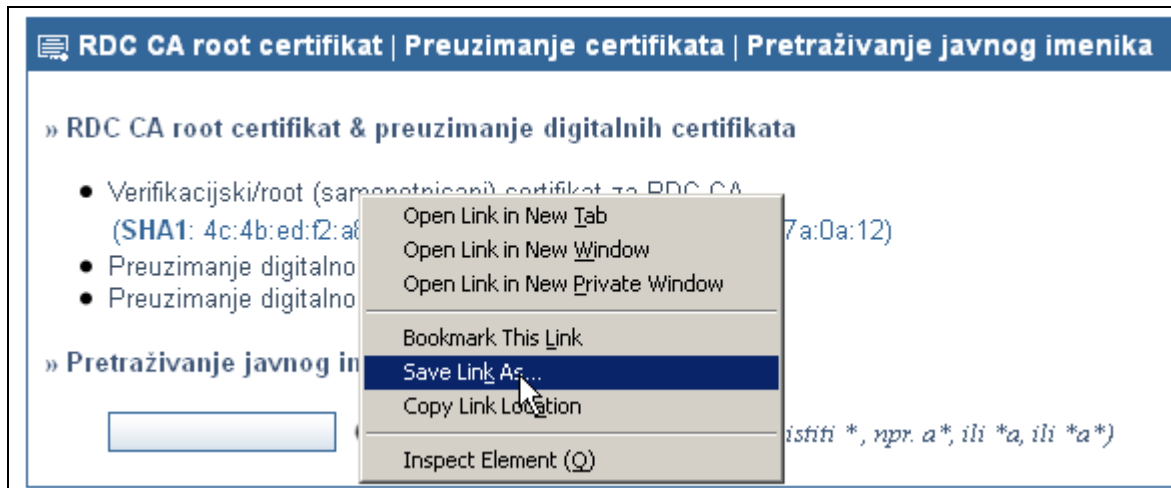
RDC CA root certifikat | Preuzimanje certifikata | Pretraživanje javnog imenika

» RDC CA root certifikat & preuzimanje digitalnih certifikata

- Verifikacijski/root (samopotpisani) certifikat za RDC CA (SHA1: 4c:4b:ed:f2:a8 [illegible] 7a:0a:12)
- Preuzimanje digitalno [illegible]
- Preuzimanje digitalno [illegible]

» Pretraživanje javnog im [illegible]

( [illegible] istiti *, npr. a*, ili *a, ili *a*)

Open Link in New Tab
Open Link in New Window
Open Link in New Private Window
Bookmark This Link
Save Link As...
Copy Link Location
Inspect Element (Q)